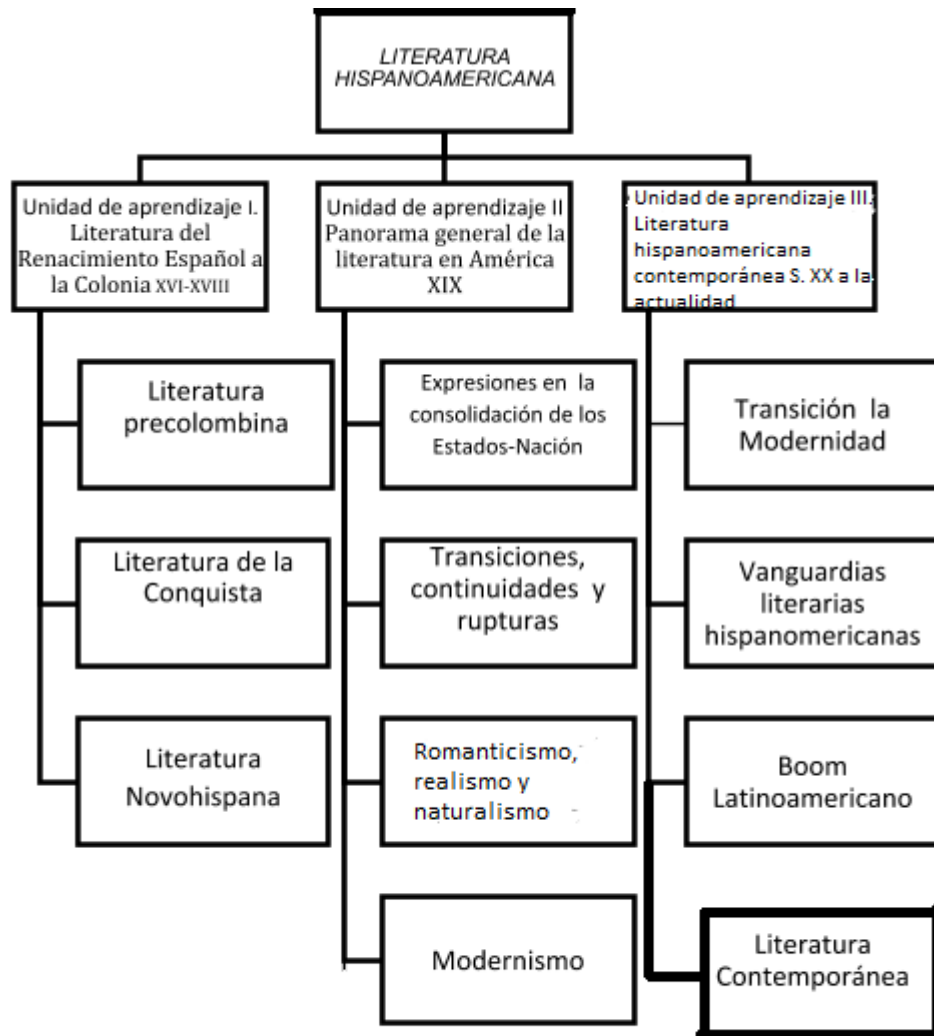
LITERATURA HISPANOAMERICANA

Unidad de aprendizaje I. Literatura del Renacimiento Español a la Colonia XVI-XVIII

Literatura precolombina

Literatura de la Conquista

Literatura Novohispana

Unidad de aprendizaje II Panorama general de la literatura en América XIX

Expresiones en la consolidación de los Estados-Nación

Transiciones, continuidades y rupturas

Romanticismo, realismo y naturalismo

Modernismo

Unidad de aprendizaje III; Literatura hispanoamericana contemporánea S. XX a la actualidad

Transición la Modernidad

Vanguardias literarias hispanomericanas

Boom Latinoamericano

Literatura Contemporánea